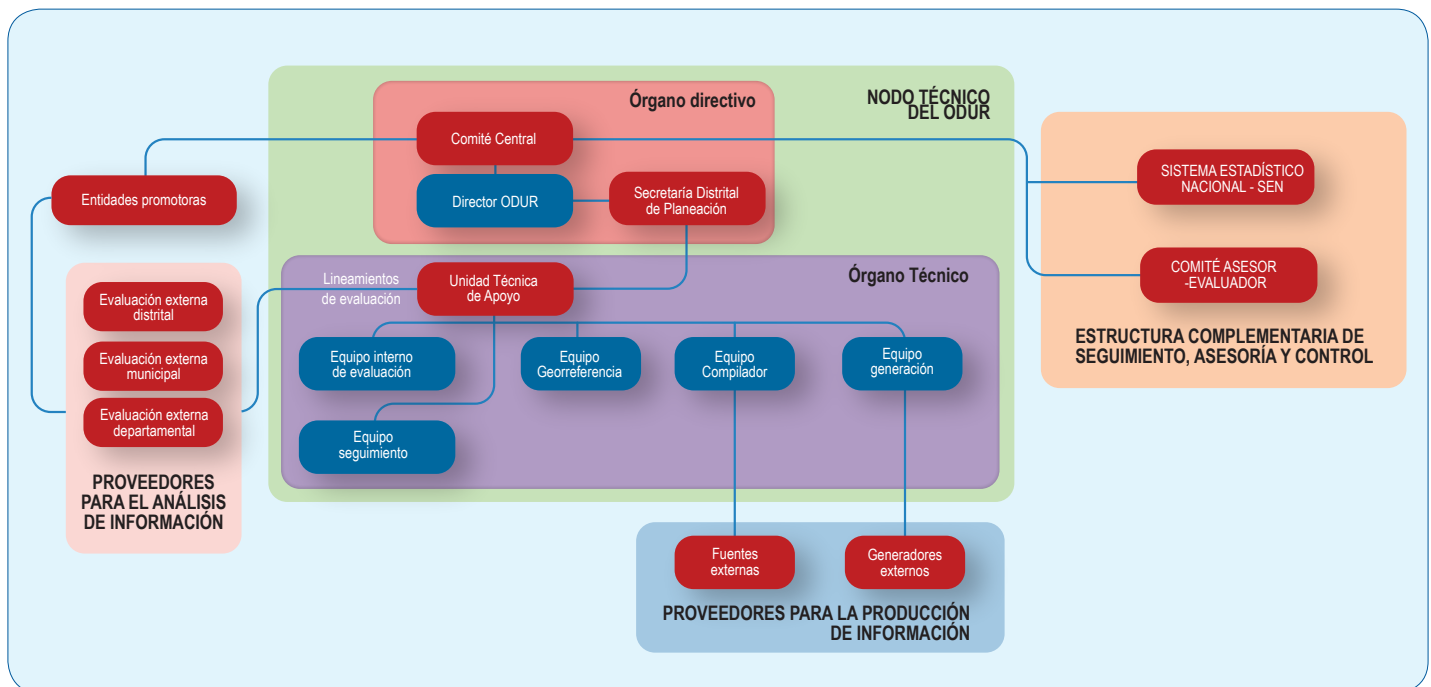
NODO TÉCNICO DEL ODUR

Órgano directivo

Comité Central

Director ODUR

Secretaría Distrital de Planeación

Entidades promotoras

Órgano Técnico

Lineamientos de evaluación

Unidad Técnica de Apoyo

Equipo interno de evaluación

Equipo Georreferencia

Equipo Compilador

Equipo generación

Equipo seguimiento

Evaluación externa distrital

Evaluación externa municipal

Evaluación externa departamental

PROVEEDORES PARA EL ANÁLISIS DE INFORMACIÓN

SISTEMA ESTADÍSTICO NACIONAL - SEN

COMITÉ ASESOR -EVALUADOR

ESTRUCTURA COMPLEMENTARIA DE SEGUIMIENTO, ASESORÍA Y CONTROL

Fuentes externas

Generadores externos

PROVEEDORES PARA LA PRODUCCIÓN DE INFORMACIÓN